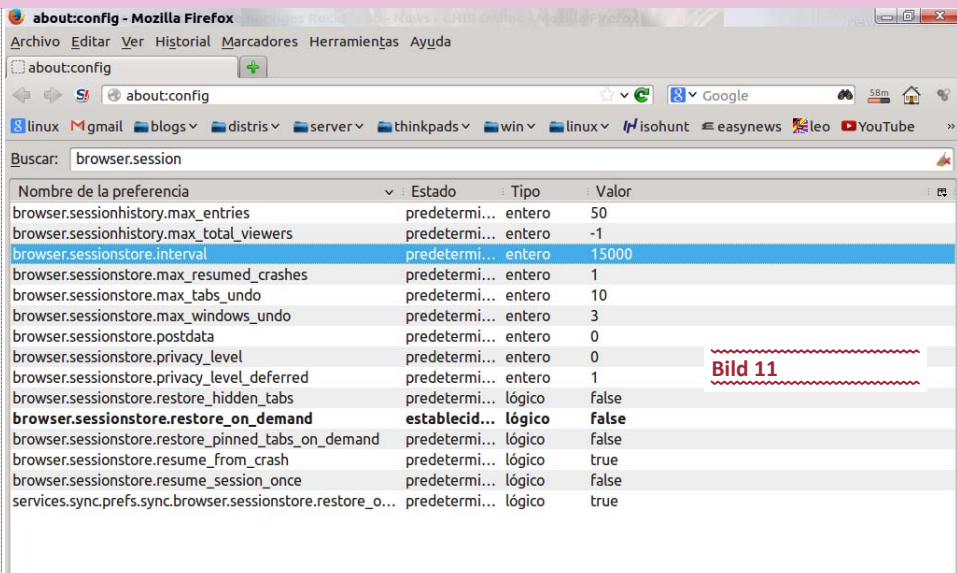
about:config - Mozilla Firefox

Archivo Editar Ver Historial Marcadores Herramientas Ayuda

about:config

about:config

Google

58m

linux gmail blogs distris server thinkpads win linux isohunt easynews leo YouTube

Buscar: browser.session

| Nombre de la preferencia | Estado | Tipo | Valor |
|---|---|---|---|
| browser.sessionhistory.max_entries | predetermi... | entero | 50 |
| browser.sessionhistory.max_total_viewers | predetermi... | entero | -1 |
| browser.sessionstore.interval | predetermi... | entero | 15000 |
| browser.sessionstore.max_resumed_crashes | predetermi... | entero | 1 |
| browser.sessionstore.max_tabs_undo | predetermi... | entero | 10 |
| browser.sessionstore.max_windows_undo | predetermi... | entero | 3 |
| browser.sessionstore.postdata | predetermi... | entero | 0 |
| browser.sessionstore.privacy_level | predetermi... | entero | 0 |
| browser.sessionstore.privacy_level_deferred | predetermi... | entero | 1 |
| browser.sessionstore.restore_hidden_tabs | predetermi... | lógico | false |
| **browser.sessionstore.restore_on_demand** | **establecid...** | **lógico** | **false** |
| browser.sessionstore.restore_pinned_tabs_on_demand | predetermi... | lógico | false |
| browser.sessionstore.resume_from_crash | predetermi... | lógico | true |
| browser.sessionstore.resume_session_once | predetermi... | lógico | false |
| services.sync.prefs.sync.browser.sessionstore.restore_o... | predetermi... | lógico | true |

Bild 11